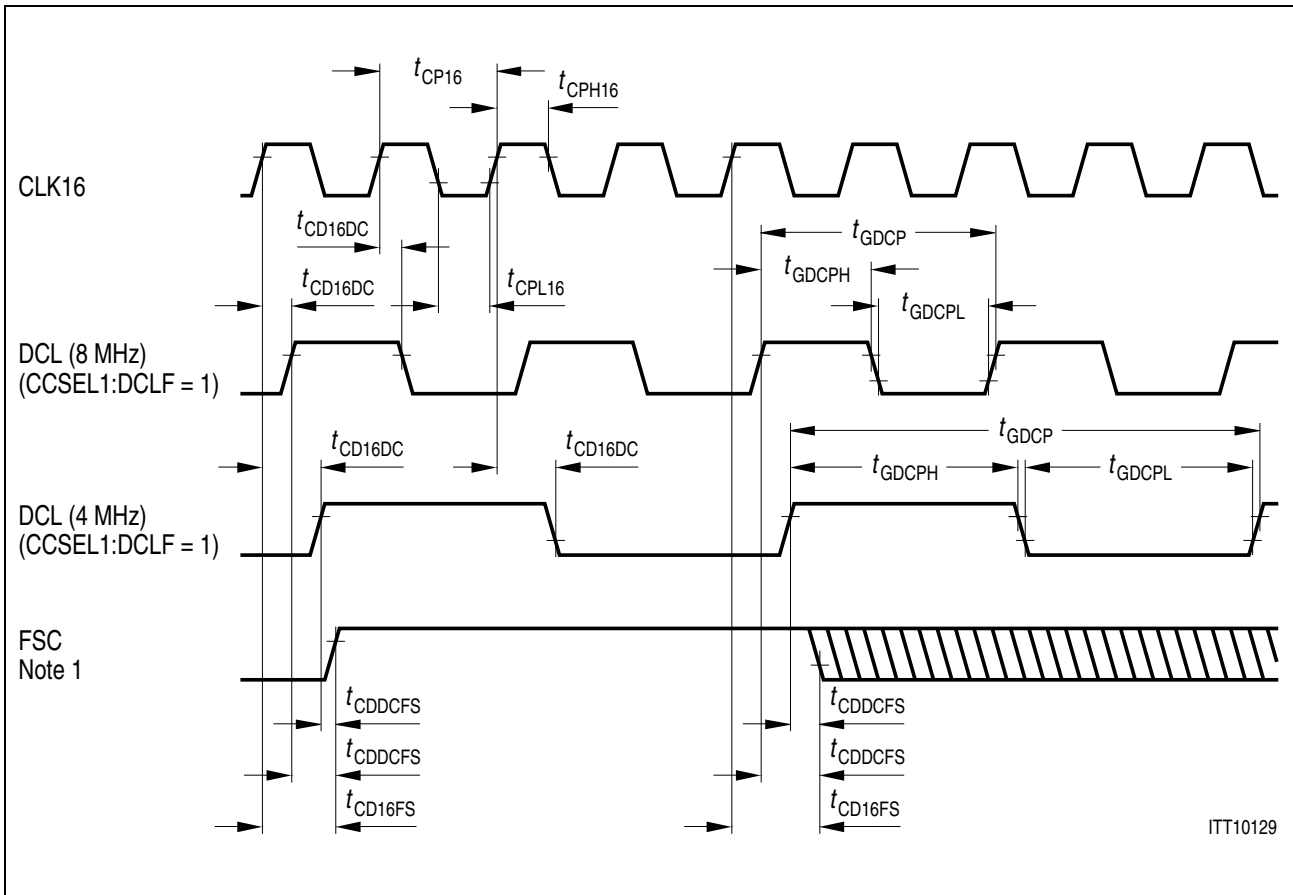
$t_{CP16}$

$t_{CPH16}$

CLK16

$t_{CD16DC}$

$t_{GDCP}$

$t_{CD16DC}$

$t_{CPL16}$

$t_{GDCPH}$

$t_{GDCPL}$

DCL (8 MHz)
(CCSEL1:DCLF = 1)

$t_{CD16DC}$

$t_{CD16DC}$

$t_{GDCP}$

$t_{GDCPH}$

$t_{GDCPL}$

DCL (4 MHz)
(CCSEL1:DCLF = 1)

FSC
Note 1

$t_{CDDCFS}$

$t_{CDDCFS}$

$t_{CDDCFS}$

$t_{CDDCFS}$

$t_{CD16FS}$

$t_{CD16FS}$

ITT10129